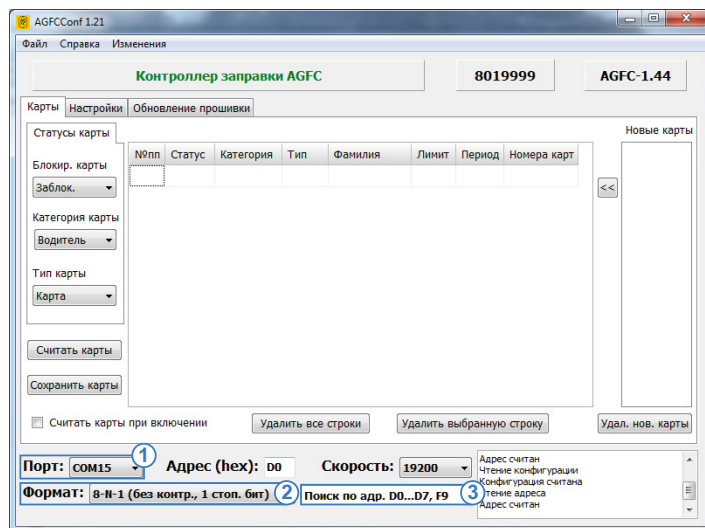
AGFCConf 1.21

Файл Справка Изменения

Контроллер заправки AGFC
8019999
AGFC-1.44

Карты Настройки Обновление прошивки

Статусы карты

Блокир. карты
Заблок.

Категория карты
Водитель

Тип карты
Карта

| №пп | Статус | Категория | Тип | Фамилия | Лимит | Период | Номера карт |
|---|---|---|---|---|---|---|---|
| | | | | | | | |

<<

Новые карты

Считать карты

Сохранить карты

Считать карты при включении

Удалить все строки

Удалить выбранную строку

Удал. нов. карты

Порт: COM15 ①

Адрес (hex): D0

Скорость: 19200

Формат: 8-N-1 (без контр., 1 стоп. бит) ②

Поиск по адр. D0...D7, F9 ③

Адрес считан
Чтение конфигурации
Конфигурация считана
Чтение адреса
Адрес считан